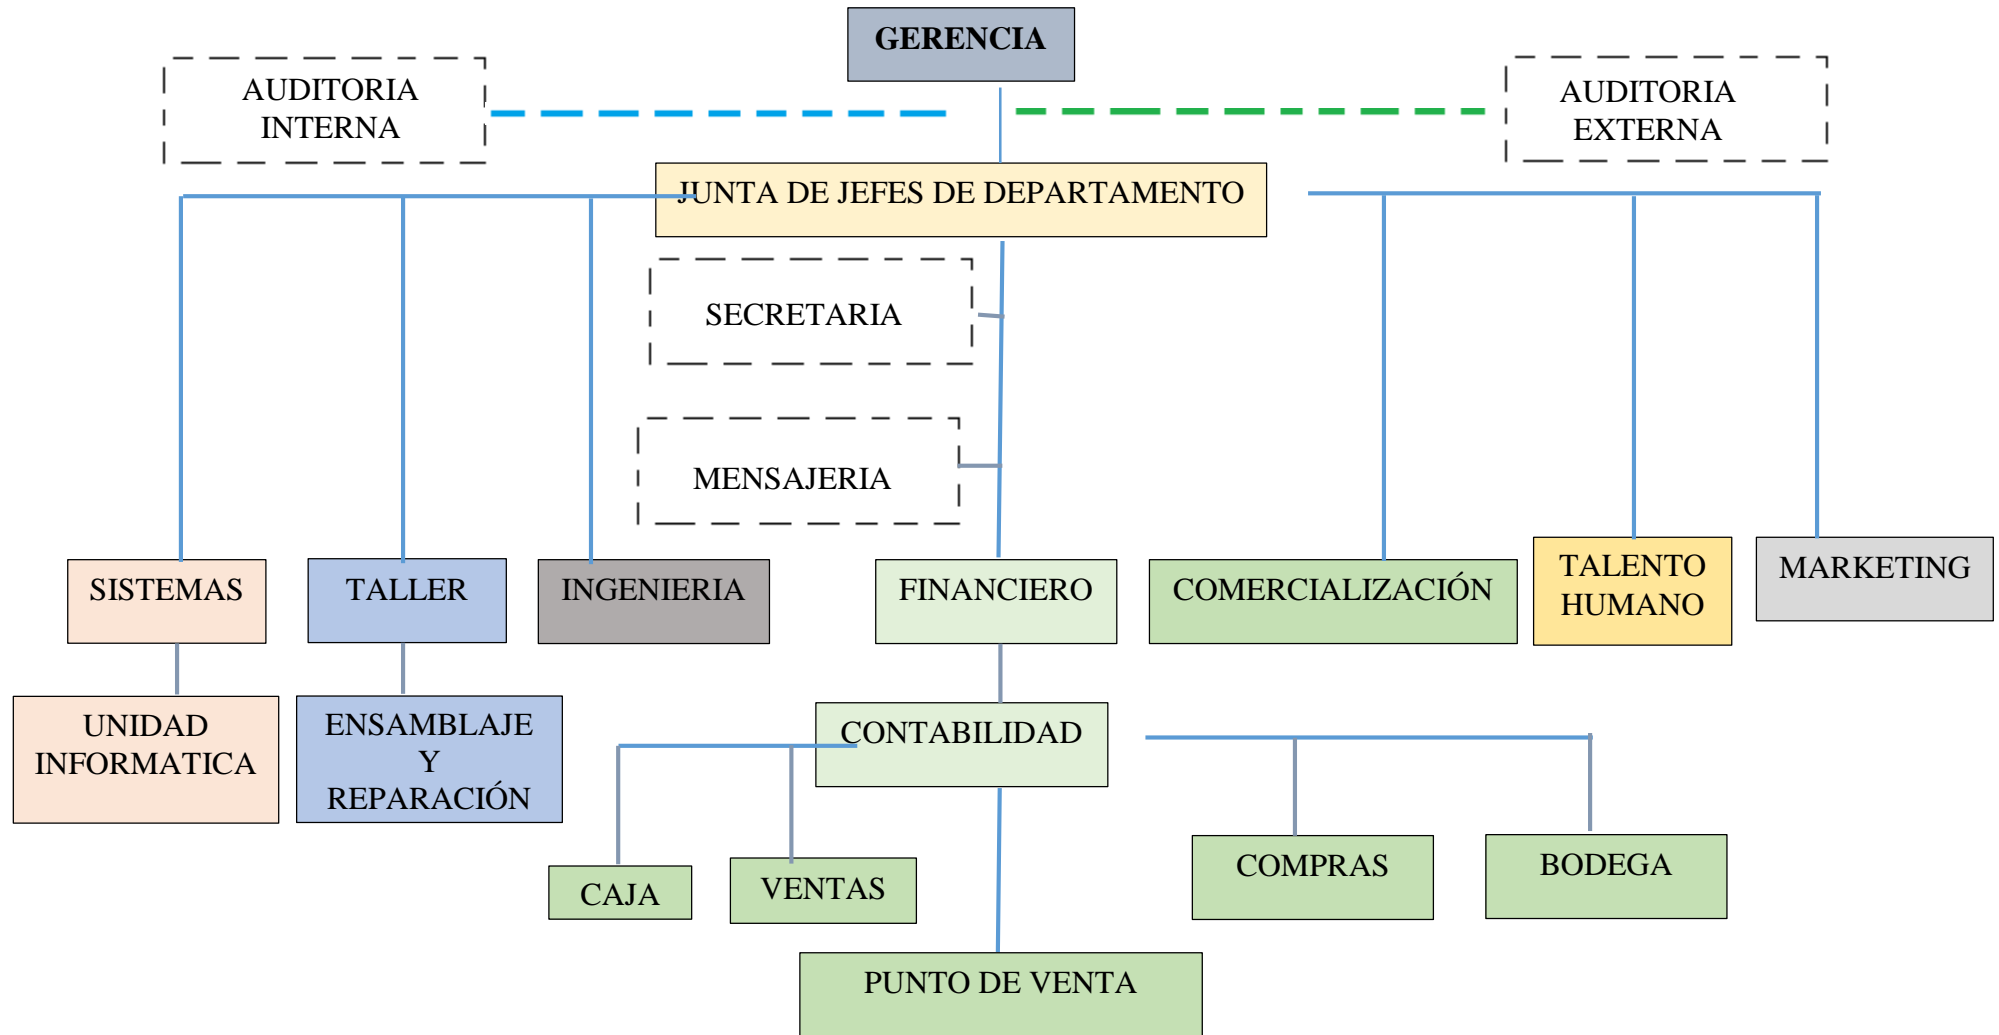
GERENCIA

AUDITORIA INTERNA

AUDITORIA EXTERNA

JUNTA DE JEFES DE DEPARTAMENTO

SECRETARIA

MENSAJERIA

SISTEMAS

TALLER

INGENIERIA

FINANCIERO

COMERCIALIZACIÓN

TALENTO HUMANO

MARKETING

UNIDAD INFORMATICA

ENSAMBLAJE Y REPARACIÓN

CONTABILIDAD

CAJA

VENTAS

COMPRAS

BODEGA

PUNTO DE VENTA